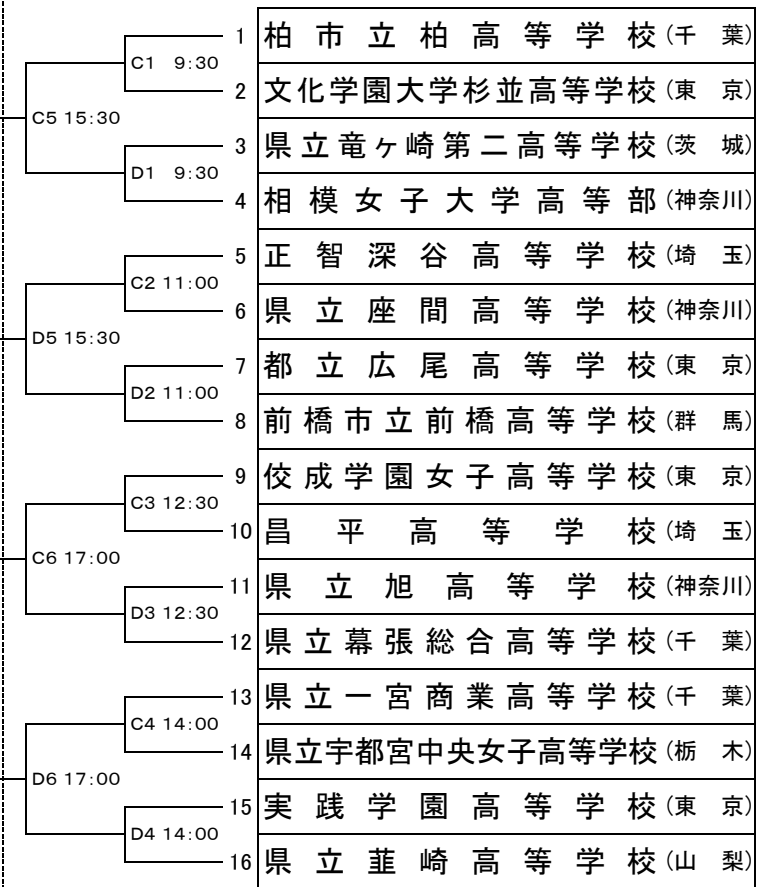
C5 15:30
C1 9:30
D1 9:30

| | |
|---|---|
| 1 | 柏市立柏高等学校(千葉) |
| 2 | 文化学園大学杉並高等学校(東京) |
| 3 | 県立竜ヶ崎第二高等学校(茨城) |
| 4 | 相模女子大学高等部(神奈川) |
| 5 | 正智深谷高等学校(埼玉) |
| 6 | 県立座間高等学校(神奈川) |
| 7 | 都立広尾高等学校(東京) |
| 8 | 前橋市立前橋高等学校(群馬) |
| 9 | 佼成学園女子高等学校(東京) |
| 10 | 昌平高等学校(埼玉) |
| 11 | 県立旭高等学校(神奈川) |
| 12 | 県立幕張総合高等学校(千葉) |
| 13 | 県立一宮商業高等学校(千葉) |
| 14 | 県立宇都宮中央女子高等学校(栃木) |
| 15 | 実践学園高等学校(東京) |
| 16 | 県立韮崎高等学校(山梨) |

D5 15:30
C2 11:00
D2 11:00

C6 17:00
C3 12:30
D3 12:30

D6 17:00
C4 14:00
D4 14:00